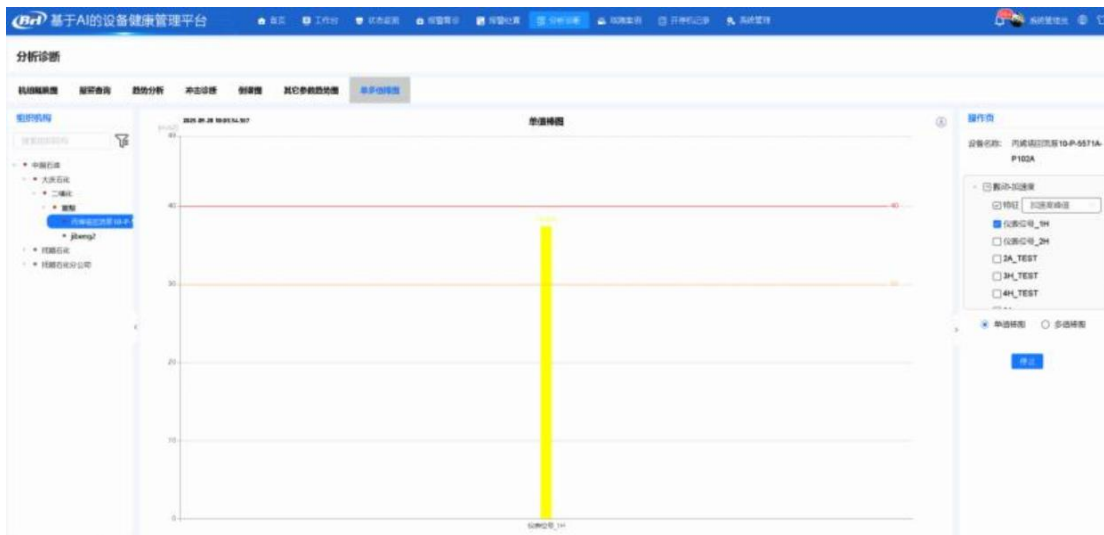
基于AI的设备健康管理平台

首页 工作台 状态监测 报警警示 报警处置 分析诊断 知识库 开停机记录 系统管理

系统管理员

分析诊断

机组概貌图 报警查询 趋势分析 冲击诊断 倒谱图 其它参数趋势图 单多值棒图

组织机构

搜索组织机构

中国石油
大庆石化
二催化
装置
丙烯
jibeng2
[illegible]
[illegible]

2025-09-28 10:03:54.507

单值棒图

40
30
20
10
0

40
30

位移位号_1H

操作台

设备名称: 丙烯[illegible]10-P-5571A-P102A

振动-加速度
特征 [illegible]
位移位号_1H
位移位号_2H
2A_TEST
3H_TEST
4H_TEST

单值棒图 多值棒图

确定